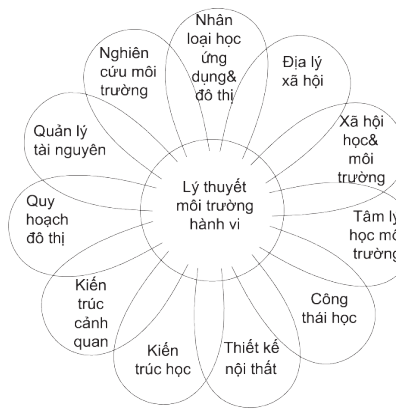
Lý thuyết môi trường hành vi

Nhân loại học ứng dụng& đô thị

Địa lý xã hội

Xã hội học& môi trường

Tâm lý học mô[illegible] trườn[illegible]

Công thái học

Thiết kế nội thất

Kiến trúc học

Kiến trúc cảnh quan

Quy hoạch đô thị

Quản lý tài nguyên

Nghiên cứu môi trường